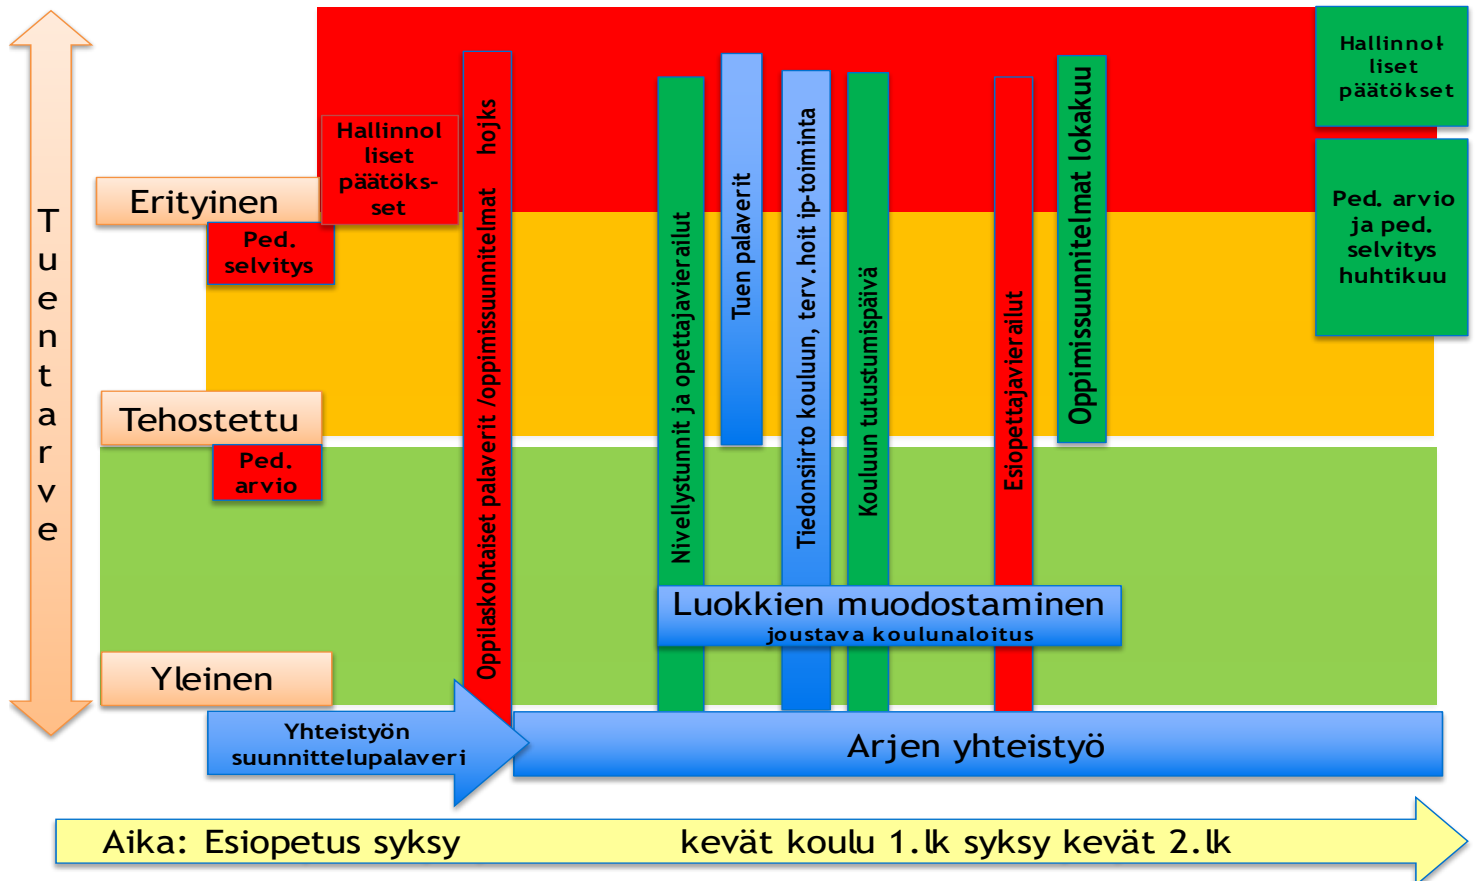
Tuentarve

Erityinen

Ped. selvitys

Hallinnol liset päätöks-set

Tehostettu

Ped. arvio

Yleinen

Oppilaskohtaiset palaverit /oppimissuunnitelmat hojks

Nivellystunnit ja opettajavierailut

Tuen palaverit

Tiedonsiirto kouluun, terv.hoit ip-toiminta

Kouluun tutustumispäivä

Esiopettajavierailut

Oppimissuunnitelmat lokakuu

Hallinnol liset päätökset

Ped. arvio ja ped. selvitys huhtikuu

Luokkien muodostaminen
joustava koulunaloitus

Yhteistyön suunnittelupalaveri

Arjen yhteistyö

Aika: Esiopetus syksy kevät koulu 1.lk syksy kevät 2.lk